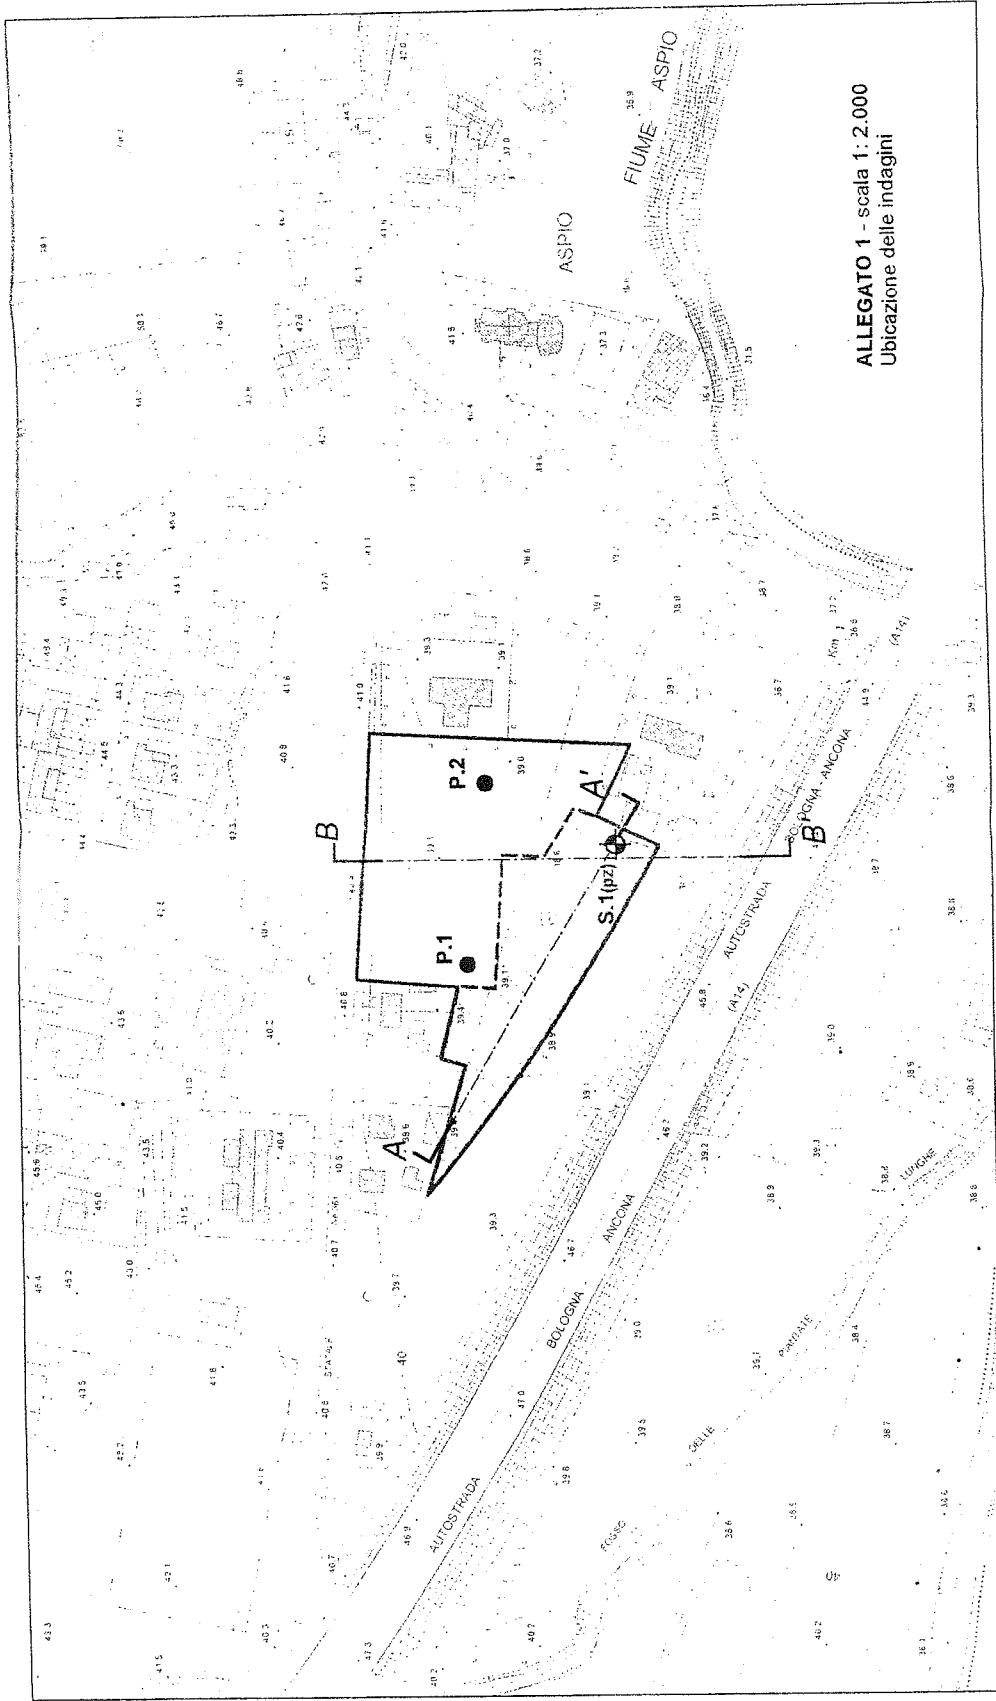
ALLEGATO 1 - scala 1: 2.000
Ubicazione delle indagini

FIUME ASPIO

ASPIO

B

B'

A

A'

P.1

P.2

S.1(pz)

AUTOSTRADA

BOLOGNA ANCONA

(A14)

AUTOSTRADA BOLOGNA ANCONA

(A14)

Km

FOSSO DELLE LUNGHE

STRADA

40